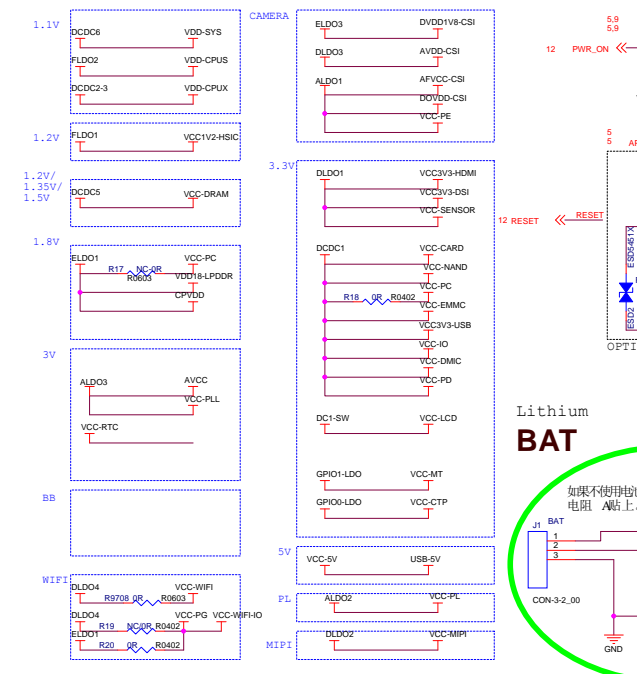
1.1V
DCDC6 VDD-SYS
FLDO2 VDD-CPUS
DCDC2-3 VDD-CPUX

1.2V
FLDO1 VCC1V2-HSIC

1.2V/ 1.35V/ 1.5V
DCDC5 VCC-DRAM

1.8V
ELDO1 VCC-PC
R17 NC-0R R0603 VDD18-LPDDR
CPVDD

3V
ALDO3 AVCC
VCC-PLL
VCC-RTC

BB

WIFI
DLDO4 VCC-WIFI
R9708 0R R0603
DLDO4 VCC-PG VCC-WIFI-IO
R19 NC/0R R0402
ELDO1
R20 0R R0402

CAMERA
ELDO3 DVDD1V8-CSI
DLDO3 AVDD-CSI
ALDO1 AFVCC-CSI
DOVDD-CSI
VCC-PE

3.3V
DLDO1 VCC3V3-HDMI
VCC3V3-DSI
VCC-SENSOR
DCDC1 VCC-CARD
VCC-NAND
VCC-PC
R18 0R R0402 VCC-EMMC
VCC3V3-USB
VCC-IO
VCC-DMIC
VCC-PD
DC1-SW VCC-LCD
GPIO1-LDO VCC-MT
GPIO0-LDO VCC-CTP

5V
VCC-5V USB-5V

PL
ALDO2 VCC-PL

MIPI
DLDO2 VCC-MIPI

5,9
5,9
12 PWR_ON
5
5
AP
12 RESET RESET
ESD5451X
ESD2
OPTI

Lithium
BAT
如果不使用电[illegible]
电阻 A贴上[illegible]
J1 BAT
1
2
3
CON-3-2_00
GND